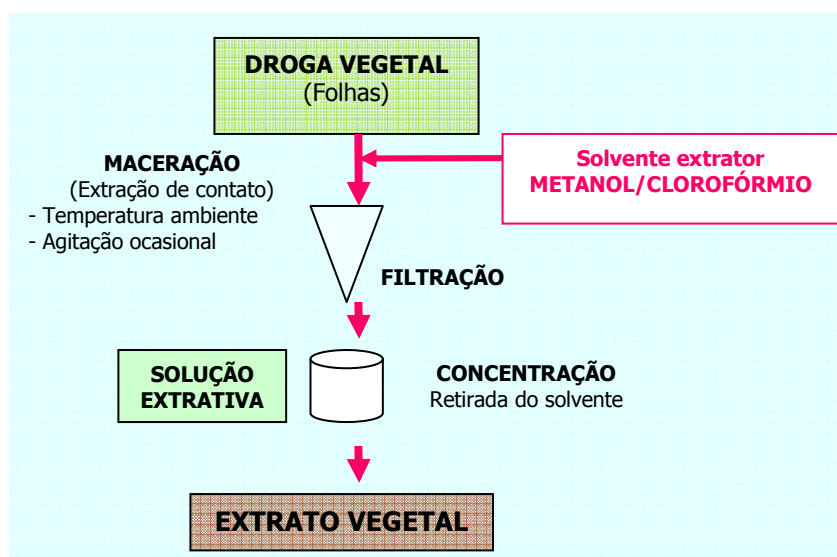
DROGA VEGETAL
(Folhas)

MACERAÇÃO
(Extração de contato)
- Temperatura ambiente
- Agitação ocasional

Solvente extrator
METANOL/CLOROFÓRMIO

FILTRAÇÃO

SOLUÇÃO EXTRATIVA

CONCENTRAÇÃO
Retirada do solvente

EXTRATO VEGETAL